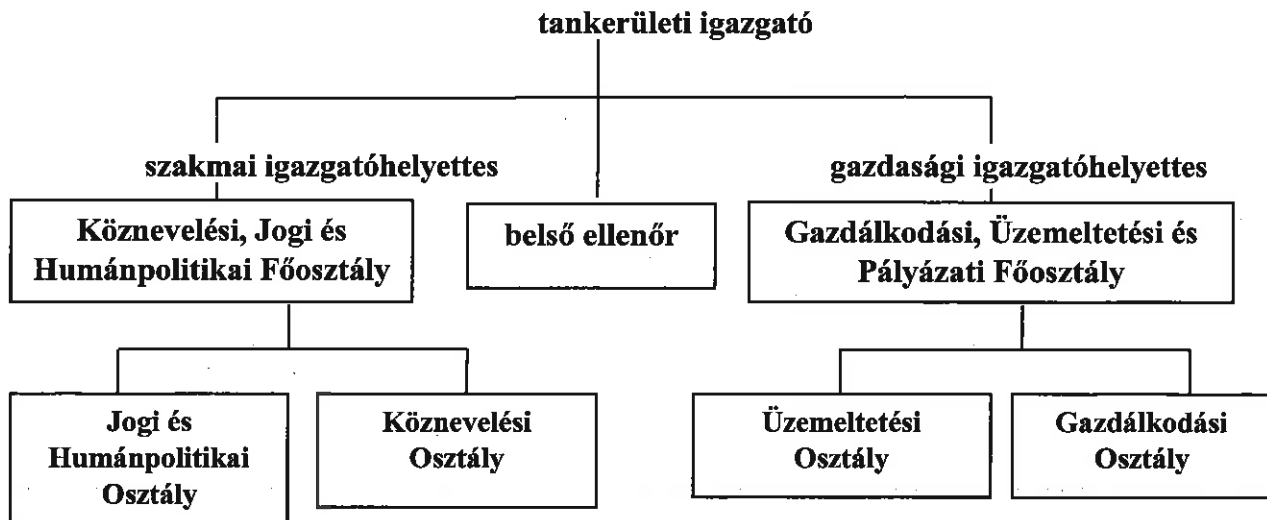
tankerületi igazgató

szakmai igazgatóhelyettes

gazdasági igazgatóhelyettes

Köznevelési, Jogi és Humánpolitikai Főosztály

belső ellenőr

Gazdálkodási, Üzemeltetési és Pályázati Főosztály

Jogi és Humánpolitikai Osztály

Köznevelési Osztály

Üzemeltetési Osztály

Gazdálkodási Osztály